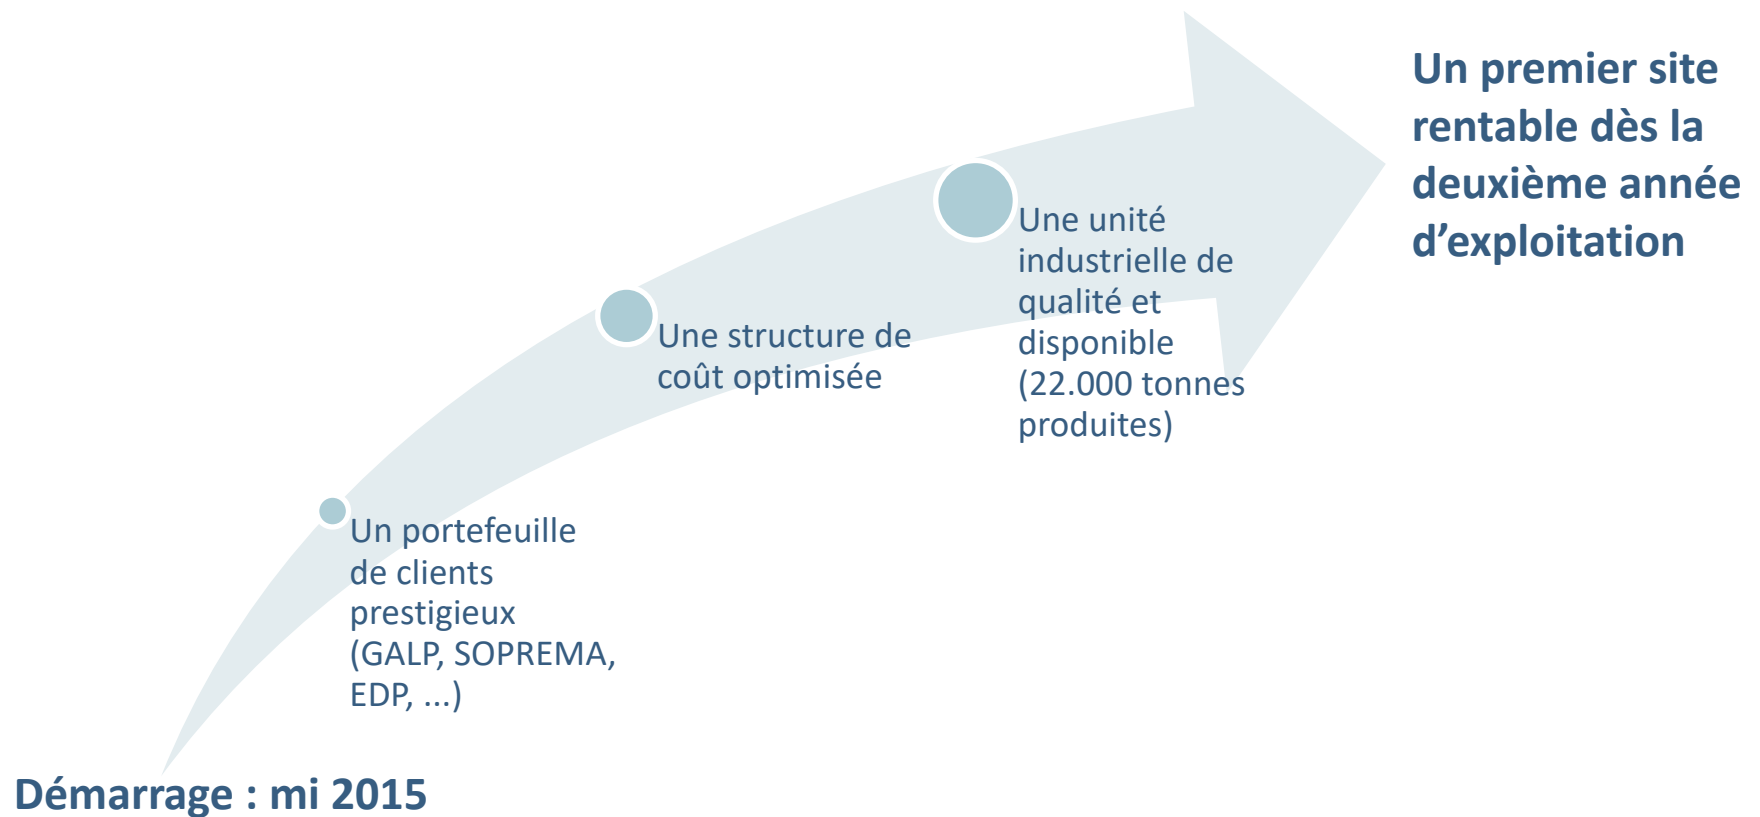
Démarrage : mi 2015

Un portefeuille de clients prestigieux (GALP, SOPREMA, EDP, ...)

Une structure de coût optimisée

Une unité industrielle de qualité et disponible (22.000 tonnes produites)

Un premier site rentable dès la deuxième année d'exploitation